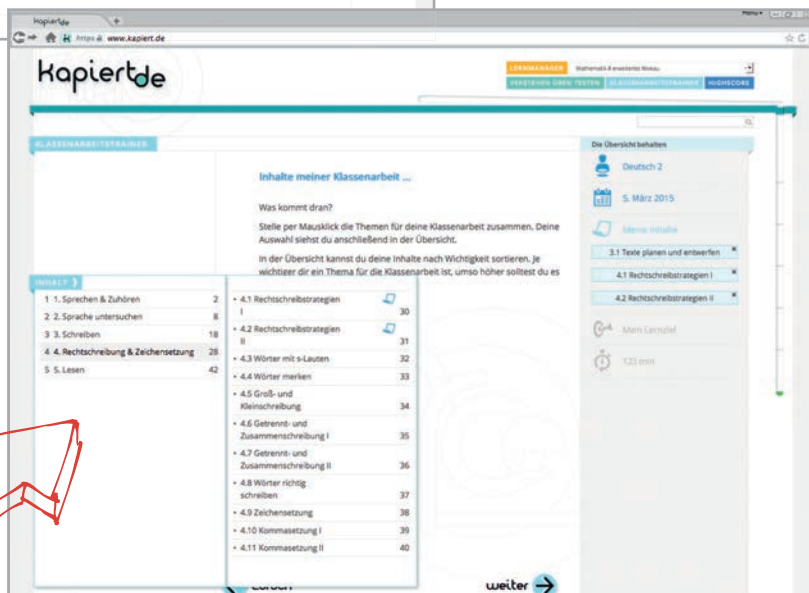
kapiert.de
https www.kapiert.de
Menu

kapiert.de

LERNMANAGER Mathematik 8 erweitertes Niveau
VERSTEHEN ÜBEN TESTEN KLASSENARBEITSTRAINER HIGHSCORE

KLASSENARBEITSTRAINER

Inhalte meiner Klassenarbeit ...

Was kommt dran?

Stelle per Mausklick die Themen für deine Klassenarbeit zusammen. Deine Auswahl siehst du anschließend in der Übersicht.

In der Übersicht kannst du deine Inhalte nach Wichtigkeit sortieren. Je wichtiger dir ein Thema für die Klassenarbeit ist, umso höher solltest du es

Die Übersicht behalten
Deutsch 2
5. März 2015
Meine Inhalte
3.1 Texte planen und entwerfen
4.1 Rechtschreibstrategien I
4.2 Rechtschreibstrategien II
Mein Lernziel
125 min

INHALT

| | | |
|---|---|---|
| 1 | 1. Sprechen & Zuhören | 2 |
| 2 | 2. Sprache untersuchen | 8 |
| 3 | 3. Schreiben | 18 |
| 4 | 4. Rechtschreibung & Zeichensetzung | 28 |
| 5 | 5. Lesen | 42 |

| | |
|---|---|
| 4.1 Rechtschreibstrategien I | 30 |
| 4.2 Rechtschreibstrategien II | 31 |
| 4.3 Wörter mit s-Lauten | 32 |
| 4.4 Wörter merken | 33 |
| 4.5 Groß- und Kleinschreibung | 34 |
| 4.6 Getrennt- und Zusammenschreibung I | 35 |
| 4.7 Getrennt- und Zusammenschreibung II | 36 |
| 4.8 Wörter richtig schreiben | 37 |
| 4.9 Zeichensetzung | 38 |
| 4.10 Kommasetzung I | 39 |
| 4.11 Kommasetzung II | 40 |

weiter